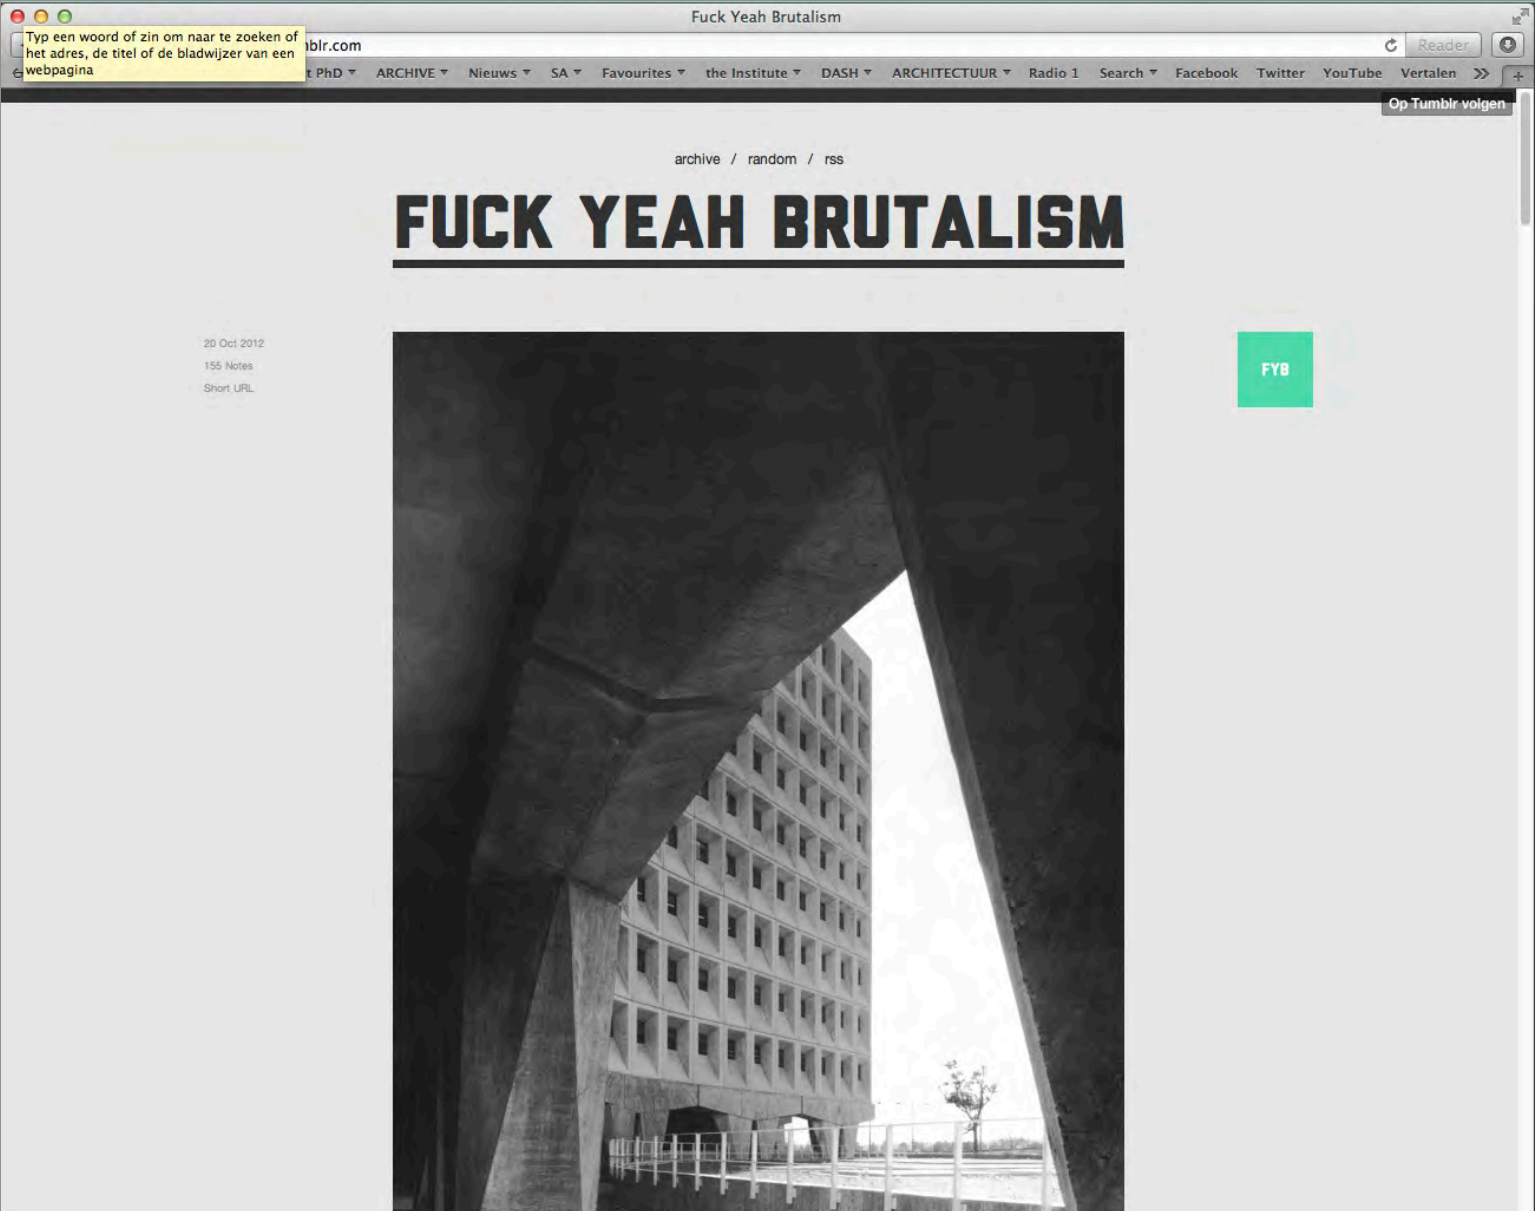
Fuck Yeah Brutalism

Typ een woord of zin om naar te zoeken of het adres, de titel of de bladwijzer van een webpagina

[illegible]blr.com

Reader

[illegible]t PhD ▾ ARCHIVE ▾ Nieuws ▾ SA ▾ Favourites ▾ the Institute ▾ DASH ▾ ARCHITECTUUR ▾ Radio 1 Search ▾ Facebook Twitter YouTube Vertalen »

Op Tumblr volgen

archive / random / rss

FUCK YEAH BRUTALISM

20 Oct 2012
155 Notes
Short URL

FYB